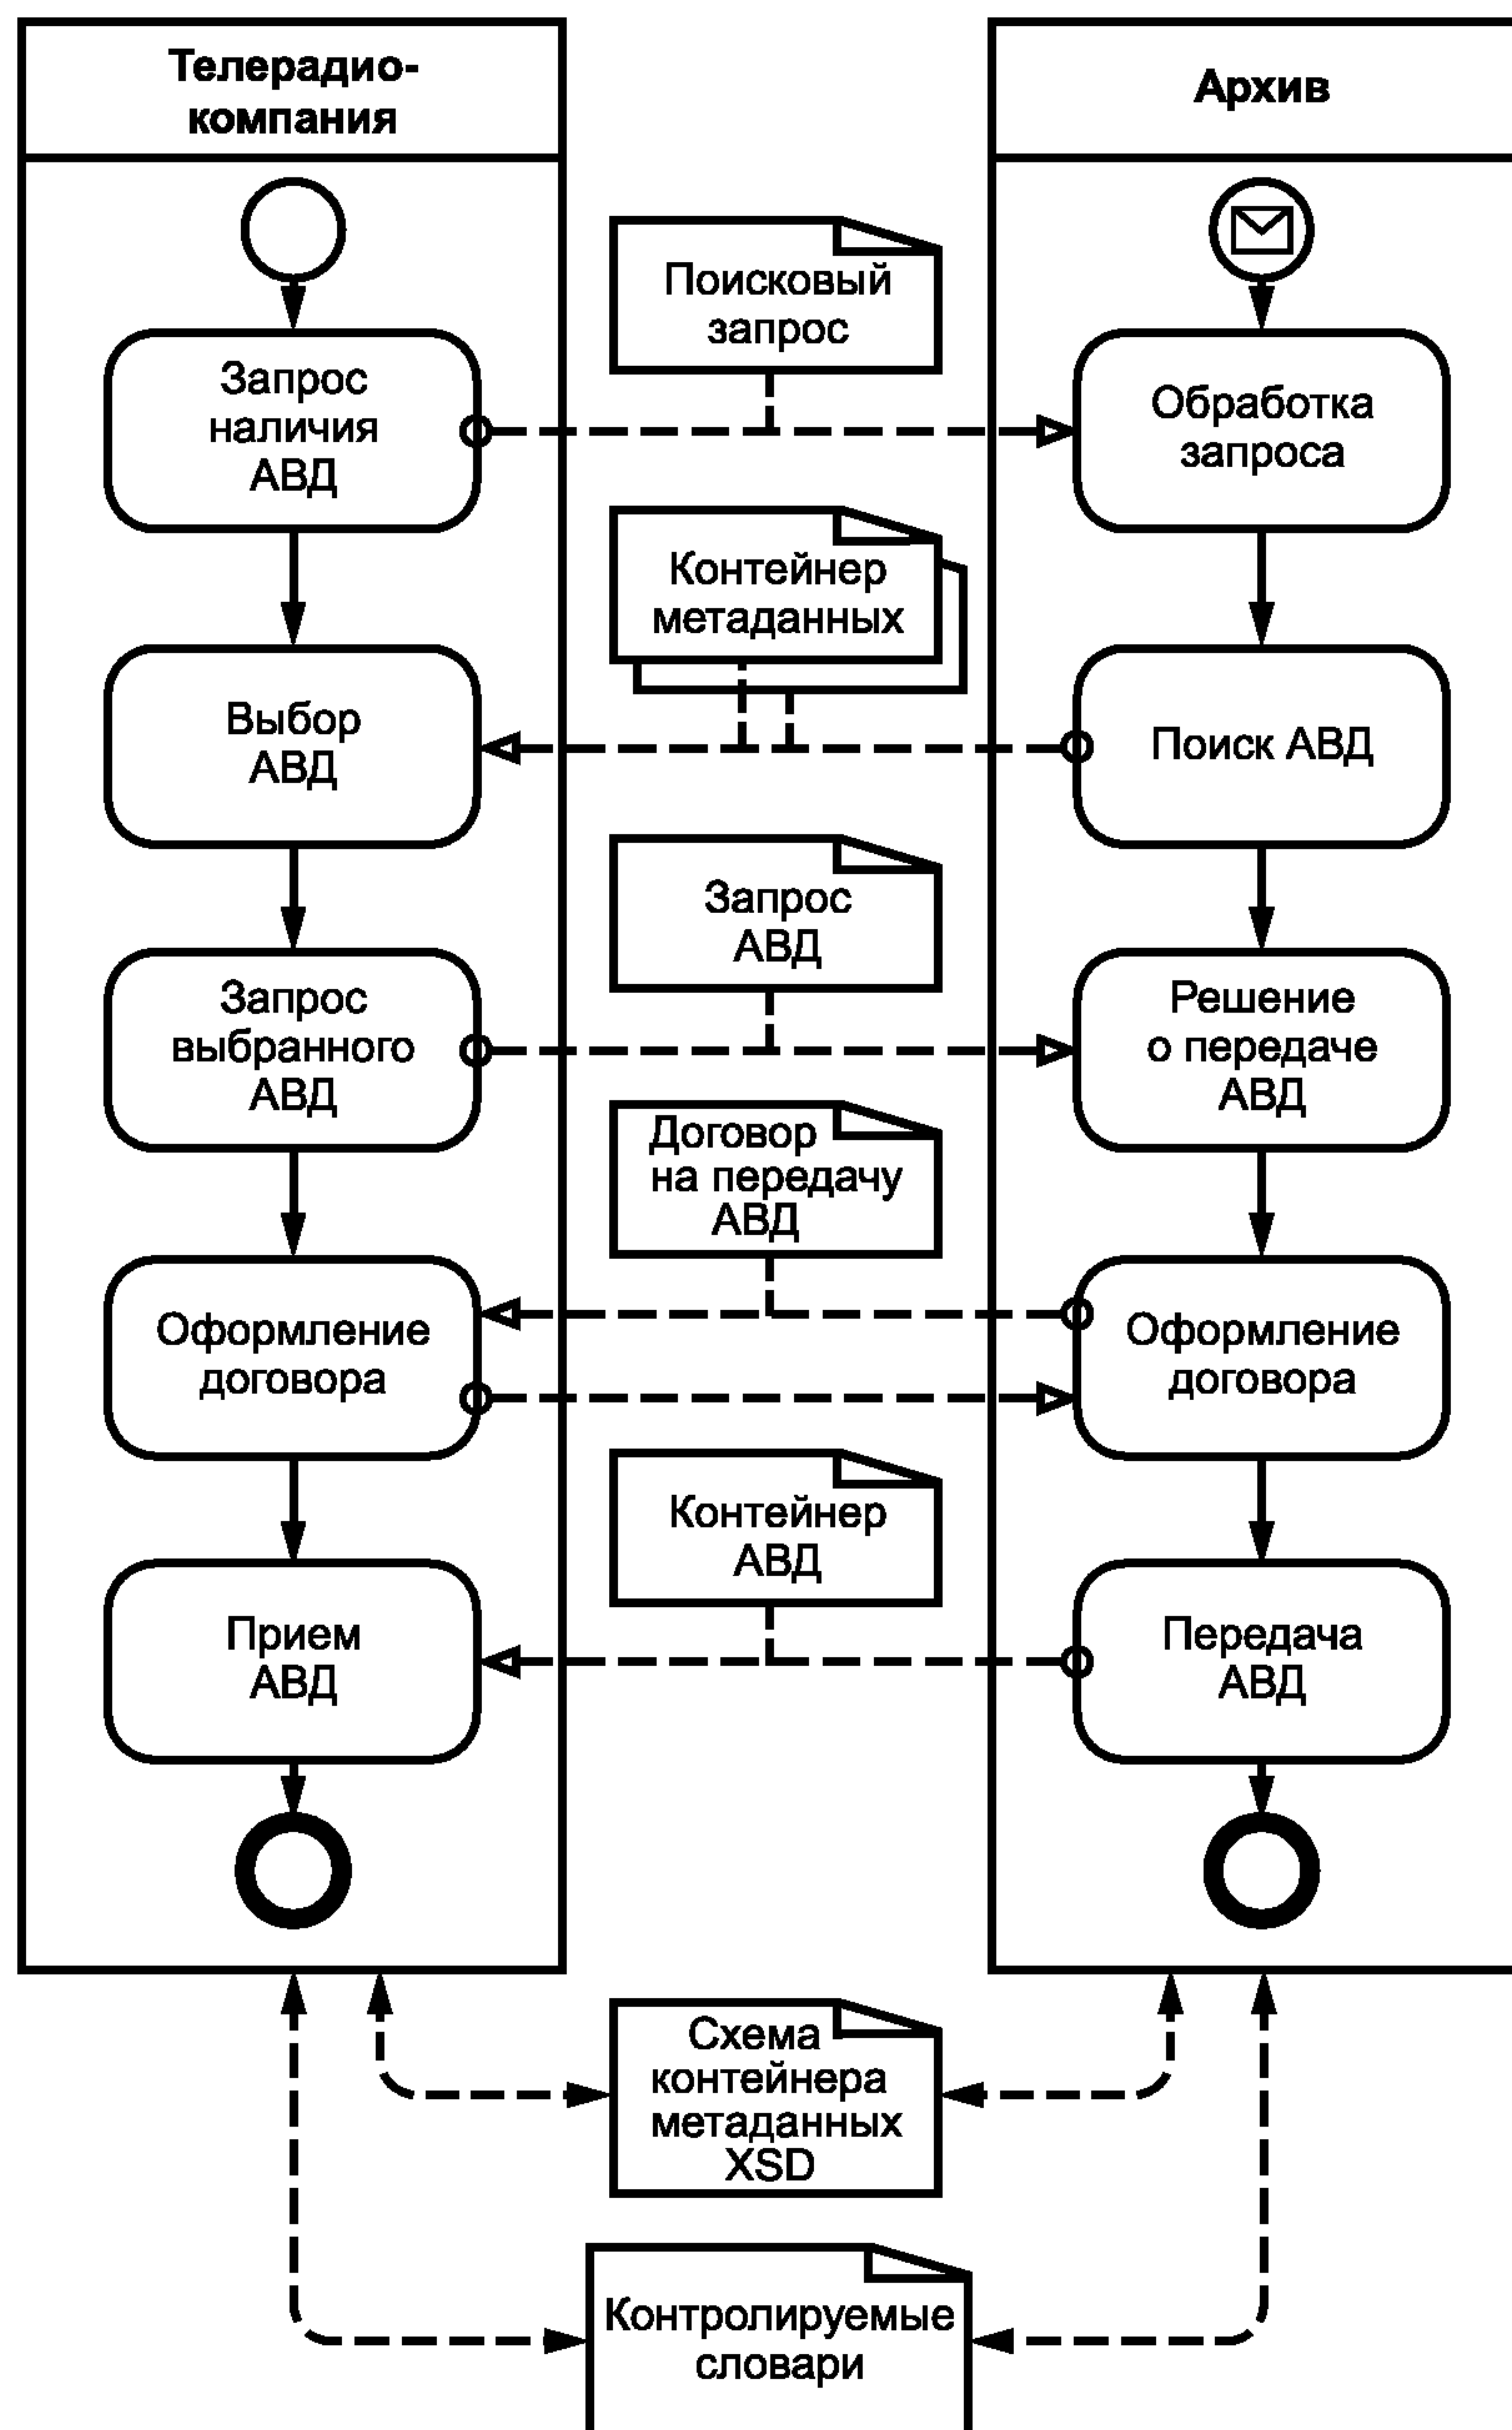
Телерадио-компания

Архив

Поисковый запрос

Запрос наличия АВД

Обработка запроса

Контейнер метаданных

Выбор АВД

Поиск АВД

Запрос АВД

Запрос выбранного АВД

Решение о передаче АВД

Договор на передачу АВД

Оформление договора

Оформление договора

Контейнер АВД

Прием АВД

Передача АВД

Схема контейнера метаданных XSD

Контролируемые словари